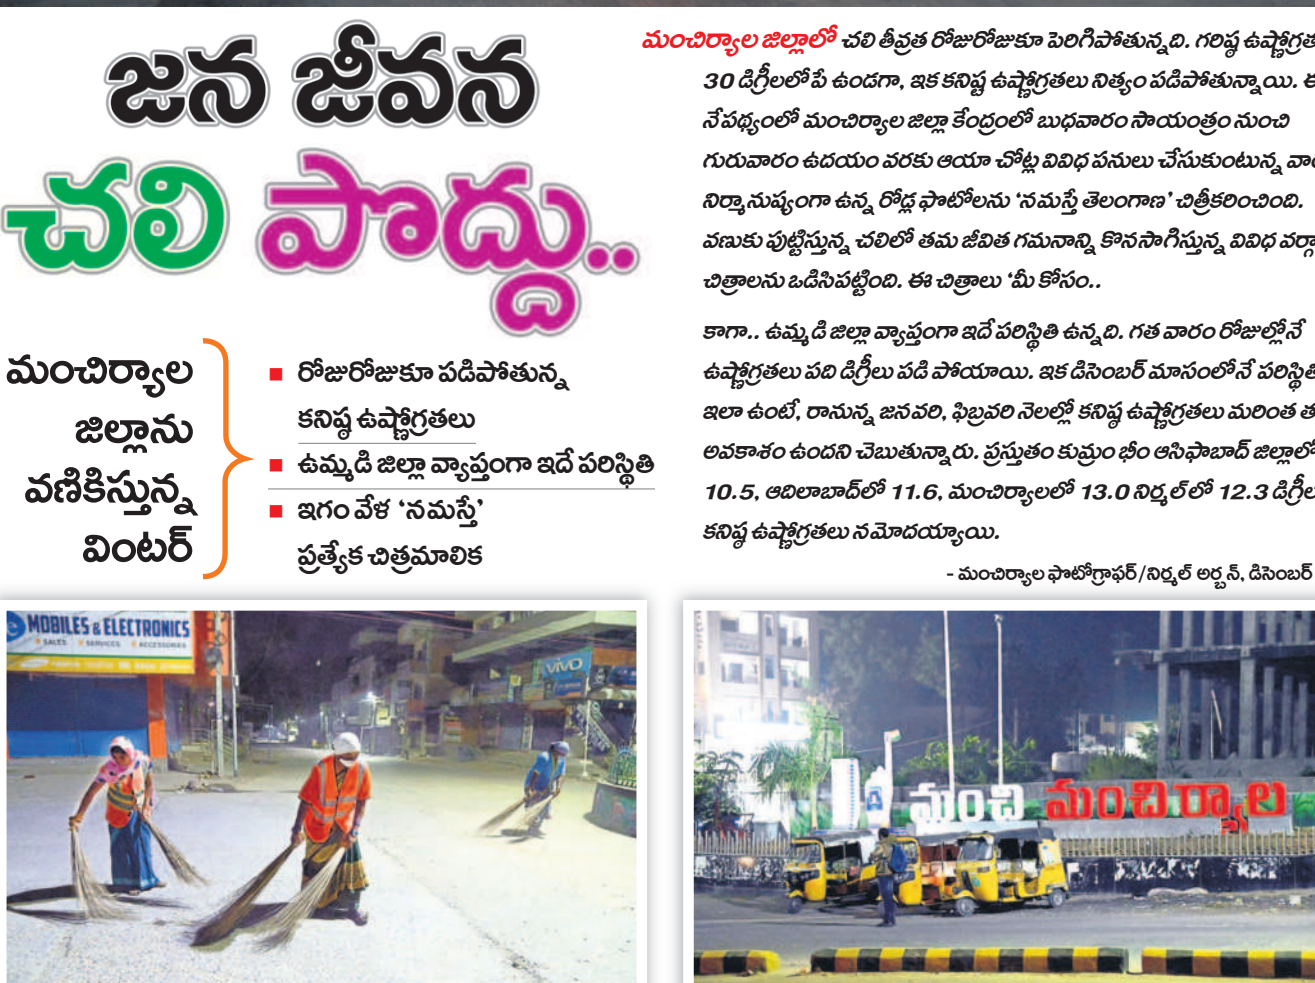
జన జీవన

చలి పొద్దు..

మంచిర్యాల జిల్లాను వణికిస్తున్న వింటర్

■ రోజురోజుకూ పడిపోతున్న కనిష్ఠ ఉష్ణోగ్రతలు
■ ఉమ్మడి జిల్లా వ్యాప్తంగా ఇదే పరిస్థితి
■ ఇగం వేళ 'నమస్తే' ప్రత్యేక చిత్రమాలిక

మంచిర్యాల జిల్లాలో చలి తీవ్రత రోజురోజుకూ పెరిగిపోతున్నది. గరిష్ఠ ఉష్ణోగ్రత 30 డిగ్రీలలోపే ఉండగా, ఇక కనిష్ఠ ఉష్ణోగ్రతలు నిత్యం పడిపోతున్నాయి. ఈ నేపథ్యంలో మంచిర్యాల జిల్లా కేంద్రంలో బుధవారం సాయంత్రం నుంచి గురువారం ఉదయం వరకు ఆయా చోట్ల వివిధ పనులు చేసుకుంటున్న వా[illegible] నిర్మానుష్యంగా ఉన్న రోడ్ల ఫొటోలను 'నమస్తే తెలంగాణ' చిత్రీకరించింది. వణుకు పుట్టిస్తున్న చలిలో తమ జీవిత గమనాన్ని కొనసాగిస్తున్న వివిధ వర్గా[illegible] చిత్రాలను ఒడిసిపట్టింది. ఈ చిత్రాలు 'మీ కోసం..

కాగా.. ఉమ్మడి జిల్లా వ్యాప్తంగా ఇదే పరిస్థితి ఉన్నది. గత వారం రోజుల్లోనే ఉష్ణోగ్రతలు పది డిగ్రీలు పడి పోయాయి. ఇక డిసెంబర్ మాసంలోనే పరిస్థితి ఇలా ఉంటే, రానున్న జనవరి, ఫిబ్రవరి నెలల్లో కనిష్ఠ ఉష్ణోగ్రతలు మరింత త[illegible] అవకాశం ఉందని చెబుతున్నారు. ప్రస్తుతం కుమ్రం భీం ఆసిఫాబాద్ జిల్లాలో 10.5, ఆదిలాబాద్‌లో 11.6, మంచిర్యాలలో 13.0 నిర్మల్‌లో 12.3 డిగ్రీల కనిష్ఠ ఉష్ణోగ్రతలు నమోదయ్యాయి.

- మంచిర్యాల ఫొటోగ్రాఫర్/నిర్మల్ అర్బన్, డిసెంబర్ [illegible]

MOBILES & ELECTRONICS
SALES • SERVICES • ACCESSORIES
VIVO

మంచి మంచిర్యాల